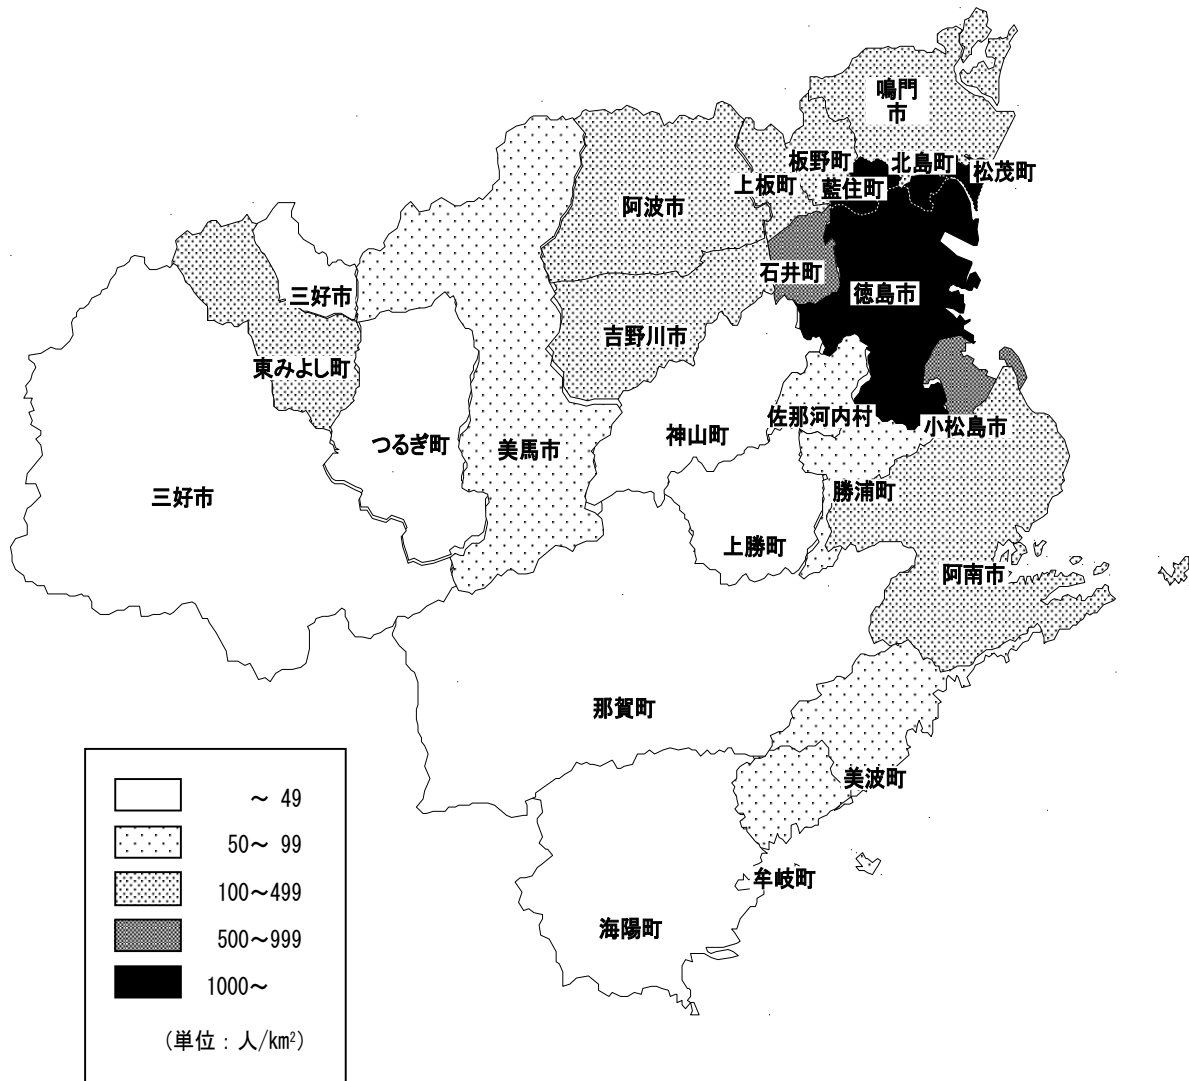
鳴門市
板野町
北島町
松茂町
上板町
藍住町
阿波市
石井町
徳島市
三好市
吉野川市
東みよし町
佐那河内村
小松島市
つるぎ町
美馬市
神山町
三好市
勝浦町
上勝町
阿南市
那賀町
美波町
牟岐町
海陽町

～ 49
50～ 99
100～499
500～999
1000～
(単位：人/km$^2$)